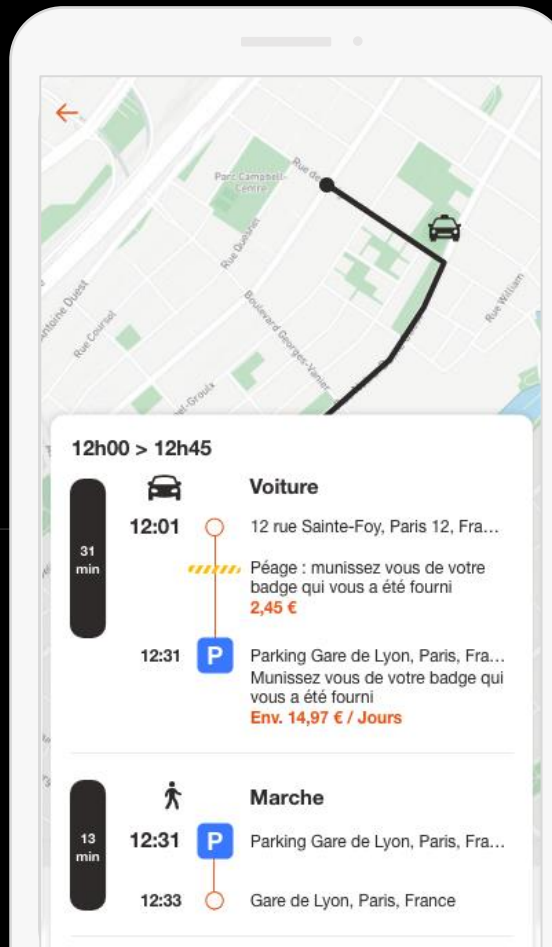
Parc Campbell-Centre

Rue de

Rue Quintal

Boulevard Georges-Vanier

Rue William

Antoine Ouest

Rue Coursol

Groulx

12h00 > 12h45

31 min

Voiture

12:01 12 rue Sainte-Foy, Paris 12, Fra...

Péage : munissez vous de votre badge qui vous a été fourni
2,45 €

12:31 P Parking Gare de Lyon, Paris, Fra...
Munissez vous de votre badge qui vous a été fourni
Env. 14,97 € / Jours

13 min

Marche

12:31 P Parking Gare de Lyon, Paris, Fra...

12:33 Gare de Lyon, Paris, France